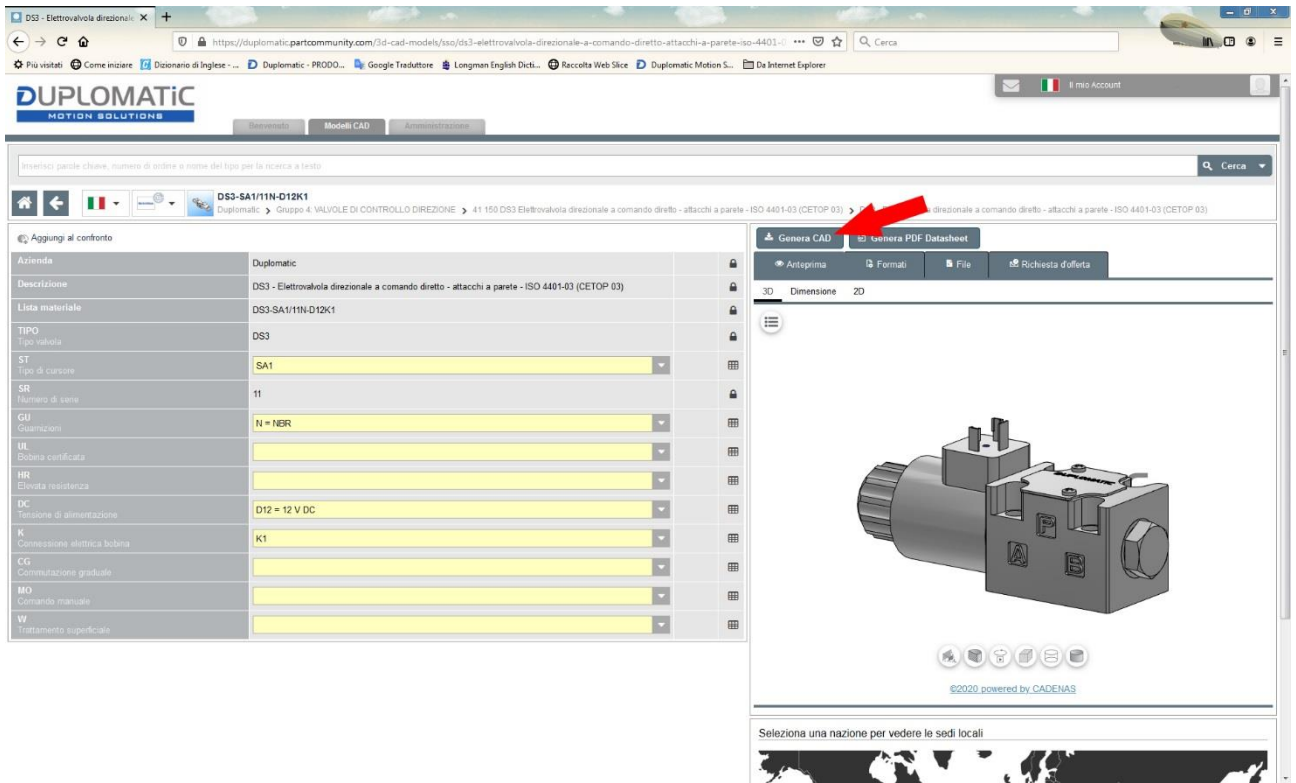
DS3 - Elettrovalvola direzionale ×

https://duplomatic.partcommunity.com/3d-cad-models/sso/ds3-elettrovalvola-direzionale-a-comando-diretto-attacchi-a-parete-iso-4401- ··· Cerca

Più visitati Come iniziare Dizionario di Inglese - ... Duplomatic - PRODO... Google Traduttore Longman English Dicti... Raccolta Web Slice Duplomatic Motion S... Da Internet Explorer

DUPLOMATIC MOTION SOLUTIONS

Benvenuto Modelli CAD Amministrazione

Il mio Account

Inserisci parole chiave, numero di ordine o nome del tipo per la ricerca a testo

Cerca

DS3-SA1/11N-D12K1
Duplomatic > Gruppo 4: VALVOLE DI CONTROLLO DIREZIONE > 41 150 DS3 Elettrovalvola direzionale a comando diretto - attacchi a parete - ISO 4401-03 (CETOP 03) > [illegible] direzionale a comando diretto - attacchi a parete - ISO 4401-03 (CETOP 03)

Aggiungi al confronto

| | | |
|---|---|---|
| Azienda | Duplomatic | |
| Descrizione | DS3 - Elettrovalvola direzionale a comando diretto - attacchi a parete - ISO 4401-03 (CETOP 03) | |
| Lista materiale | DS3-SA1/11N-D12K1 | |
| TIPO Tipo valvola | DS3 | |
| ST Tipo di cursore | SA1 | |
| SR Numero di serie | 11 | |
| GU Guarnizioni | N = NBR | |
| UL Bobina certificata | | |
| HR Elevata resistenza | | |
| DC Tensione di alimentazione | D12 = 12 V DC | |
| K Connessione elettrica bobina | K1 | |
| CG Commutazione graduale | | |
| MO Comando manuale | | |
| W Trattamento superficiale | | |

Genera CAD Genera PDF Datasheet

Anteprima Formati File Richiesta d'offerta

3D Dimensione 2D

©2020 powered by CADENAS

Seleziona una nazione per vedere le sedi locali